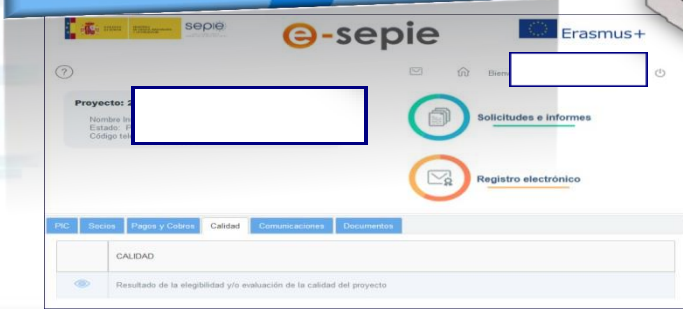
sepie

e-sepie

Erasmus+

?

Bienv

Proyecto: 2

Nombre In
Estado: F
Código tel

Solicitudes e informes

Registro electrónico

PIC | Socios | Pagos y Cobros | Calidad | Comunicaciones | Documentos

CALIDAD

Resultado de la elegibilidad y/o evaluación de la calidad del proyecto